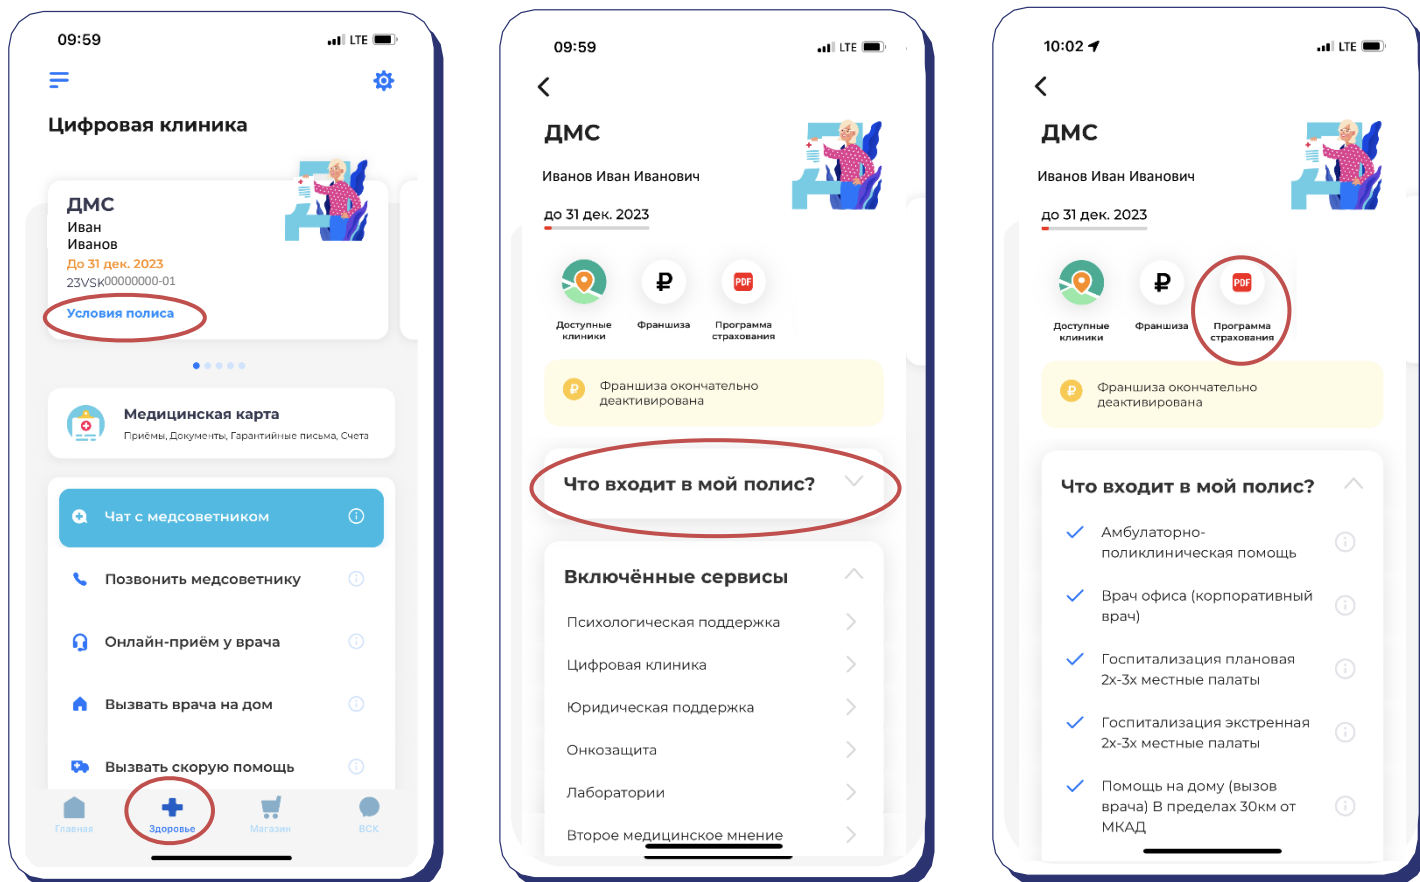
09:59
LTE

Цифровая клиника

ДМС
Иван
Иванов
До 31 дек. 2023
23VSK00000000-01
Условия полиса

Медицинская карта
Приёмы, Документы, Гарантийные письма, Счета

Чат с медсоветником

Позвонить медсоветнику

Онлайн-приём у врача

Вызвать врача на дом

Вызвать скорую помощь

Главная
Здоровье
Магазин
ВСК

09:59
LTE

ДМС
Иванов Иван Иванович
до 31 дек. 2023

Доступные клиники
Франшиза
PDF
Программа страхования

Франшиза окончательно деактивирована

Что входит в мой полис?

Включённые сервисы
Психологическая поддержка
Цифровая клиника
Юридическая поддержка
Онкозащита
Лаборатории
Второе медицинское мнение

10:02
LTE

ДМС
Иванов Иван Иванович
до 31 дек. 2023

Доступные клиники
Франшиза
PDF
Программа страхования

Франшиза окончательно деактивирована

Что входит в мой полис?
Амбулаторно-поликлиническая помощь
Врач офиса (корпоративный врач)
Госпитализация плановая 2х-3х местные палаты
Госпитализация экстренная 2х-3х местные палаты
Помощь на дому (вызов врача) В пределах 30км от МКАД